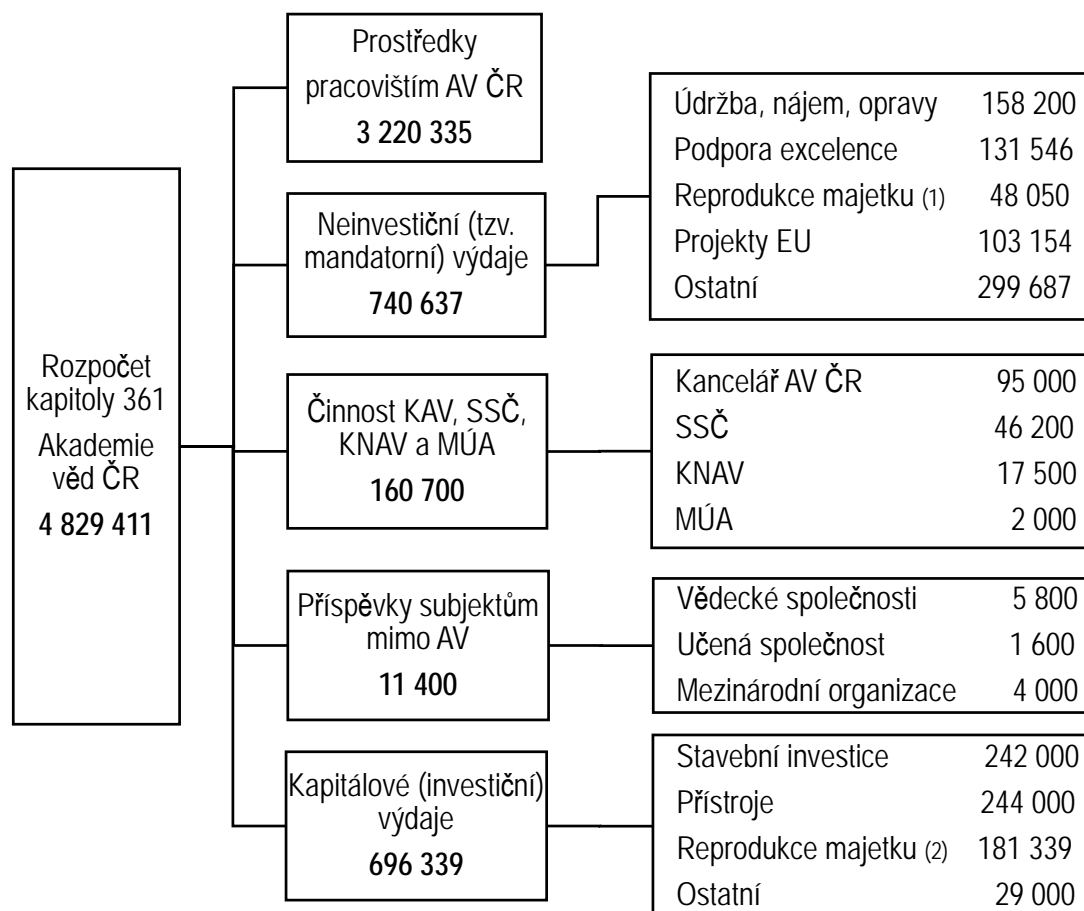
Rozpočet kapitoly 361 Akademie věd ČR
**4 829 411**

Prostředky pracovištím AV ČR
**3 220 335**

Neinvestiční (tzv. mandatorní) výdaje
**740 637**

| | |
|---|---|
| Údržba, nájem, opravy | 158 200 |
| Podpora excelence | 131 546 |
| Reprodukce majetku (1) | 48 050 |
| Projekty EU | 103 154 |
| Ostatní | 299 687 |

Činnost KAV, SSČ, KNAV a MÚA
**160 700**

| | |
|---|---|
| Kancelář AV ČR | 95 000 |
| SSČ | 46 200 |
| KNAV | 17 500 |
| MÚA | 2 000 |

Příspěvky subjektům mimo AV
**11 400**

| | |
|---|---|
| Vědecké společnosti | 5 800 |
| Učená společnost | 1 600 |
| Mezinárodní organizace | 4 000 |

Kapitálové (investiční) výdaje
**696 339**

| | |
|---|---|
| Stavební investice | 242 000 |
| Přístroje | 244 000 |
| Reprodukce majetku (2) | 181 339 |
| Ostatní | 29 000 |